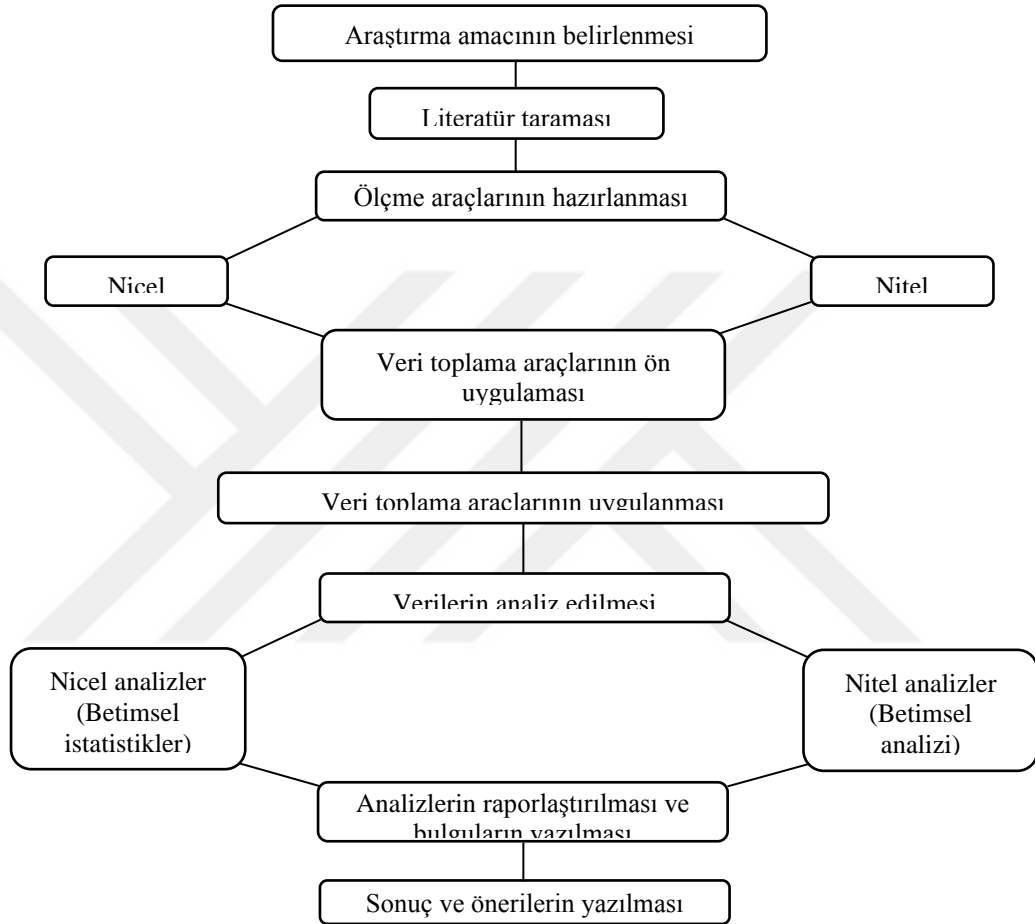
Araştırma amacının belirlenmesi

Literatür taraması

Ölçme araçlarının hazırlanması

Nicel

Nitel

Veri toplama araçlarının ön uygulaması

Veri toplama araçlarının uygulanması

Verilerin analiz edilmesi

Nicel analizler (Betimsel istatistikler)

Nitel analizler (Betimsel analizi)

Analizlerin raporlaştırılması ve bulguların yazılması

Sonuç ve önerilerin yazılması